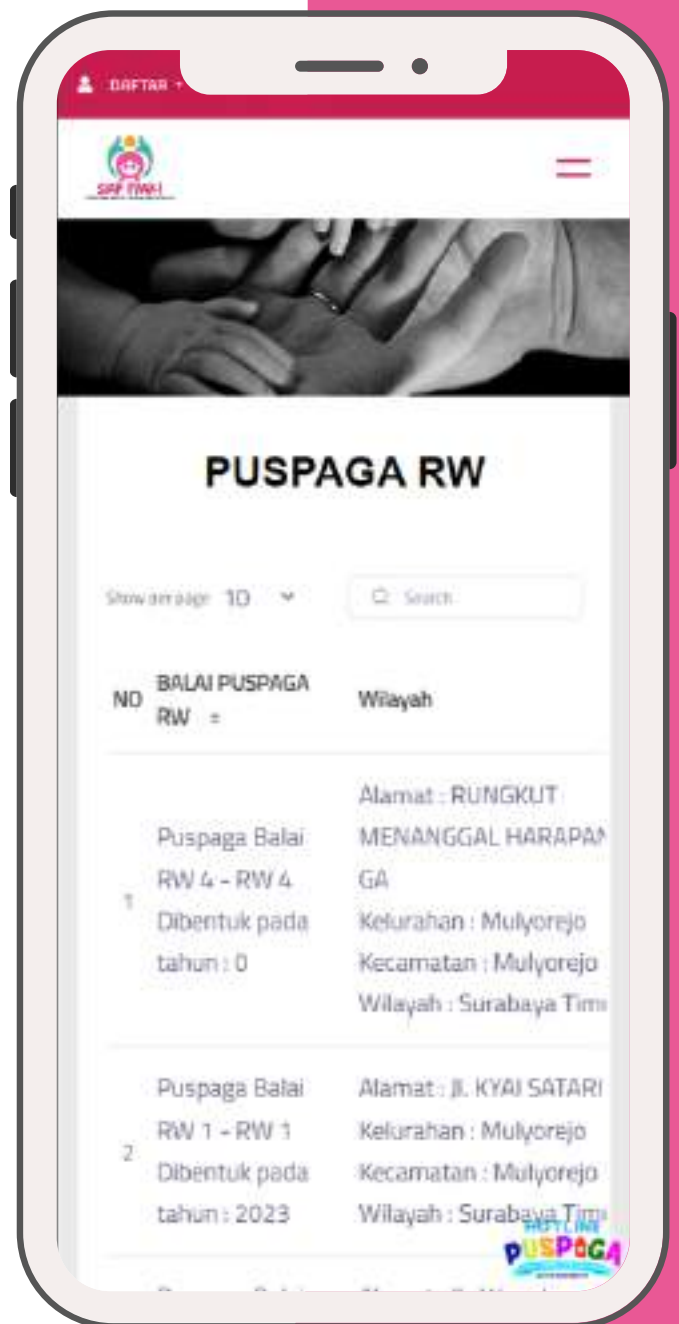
DAFTAR

SIAP PAKH

PUSPAGA RW

Show per page 10

Search

| NO | BALAI PUSPAGA RW | Wilayah |
|---|---|---|
| 1 | Puspaga Balai RW 4 - RW 4 Dibentuk pada tahun : 0 | Alamat : RUNGKUT MENANGGAL HARAPAN GA Kelurahan : Mulyorejo Kecamatan : Mulyorejo Wilayah : Surabaya Tim |
| 2 | Puspaga Balai RW 1 - RW 1 Dibentuk pada tahun : 2023 | Alamat : Jl. KYAI SATARI Kelurahan : Mulyorejo Kecamatan : Mulyorejo Wilayah : Surabaya Tim |

HOTLINE PUSPAGA